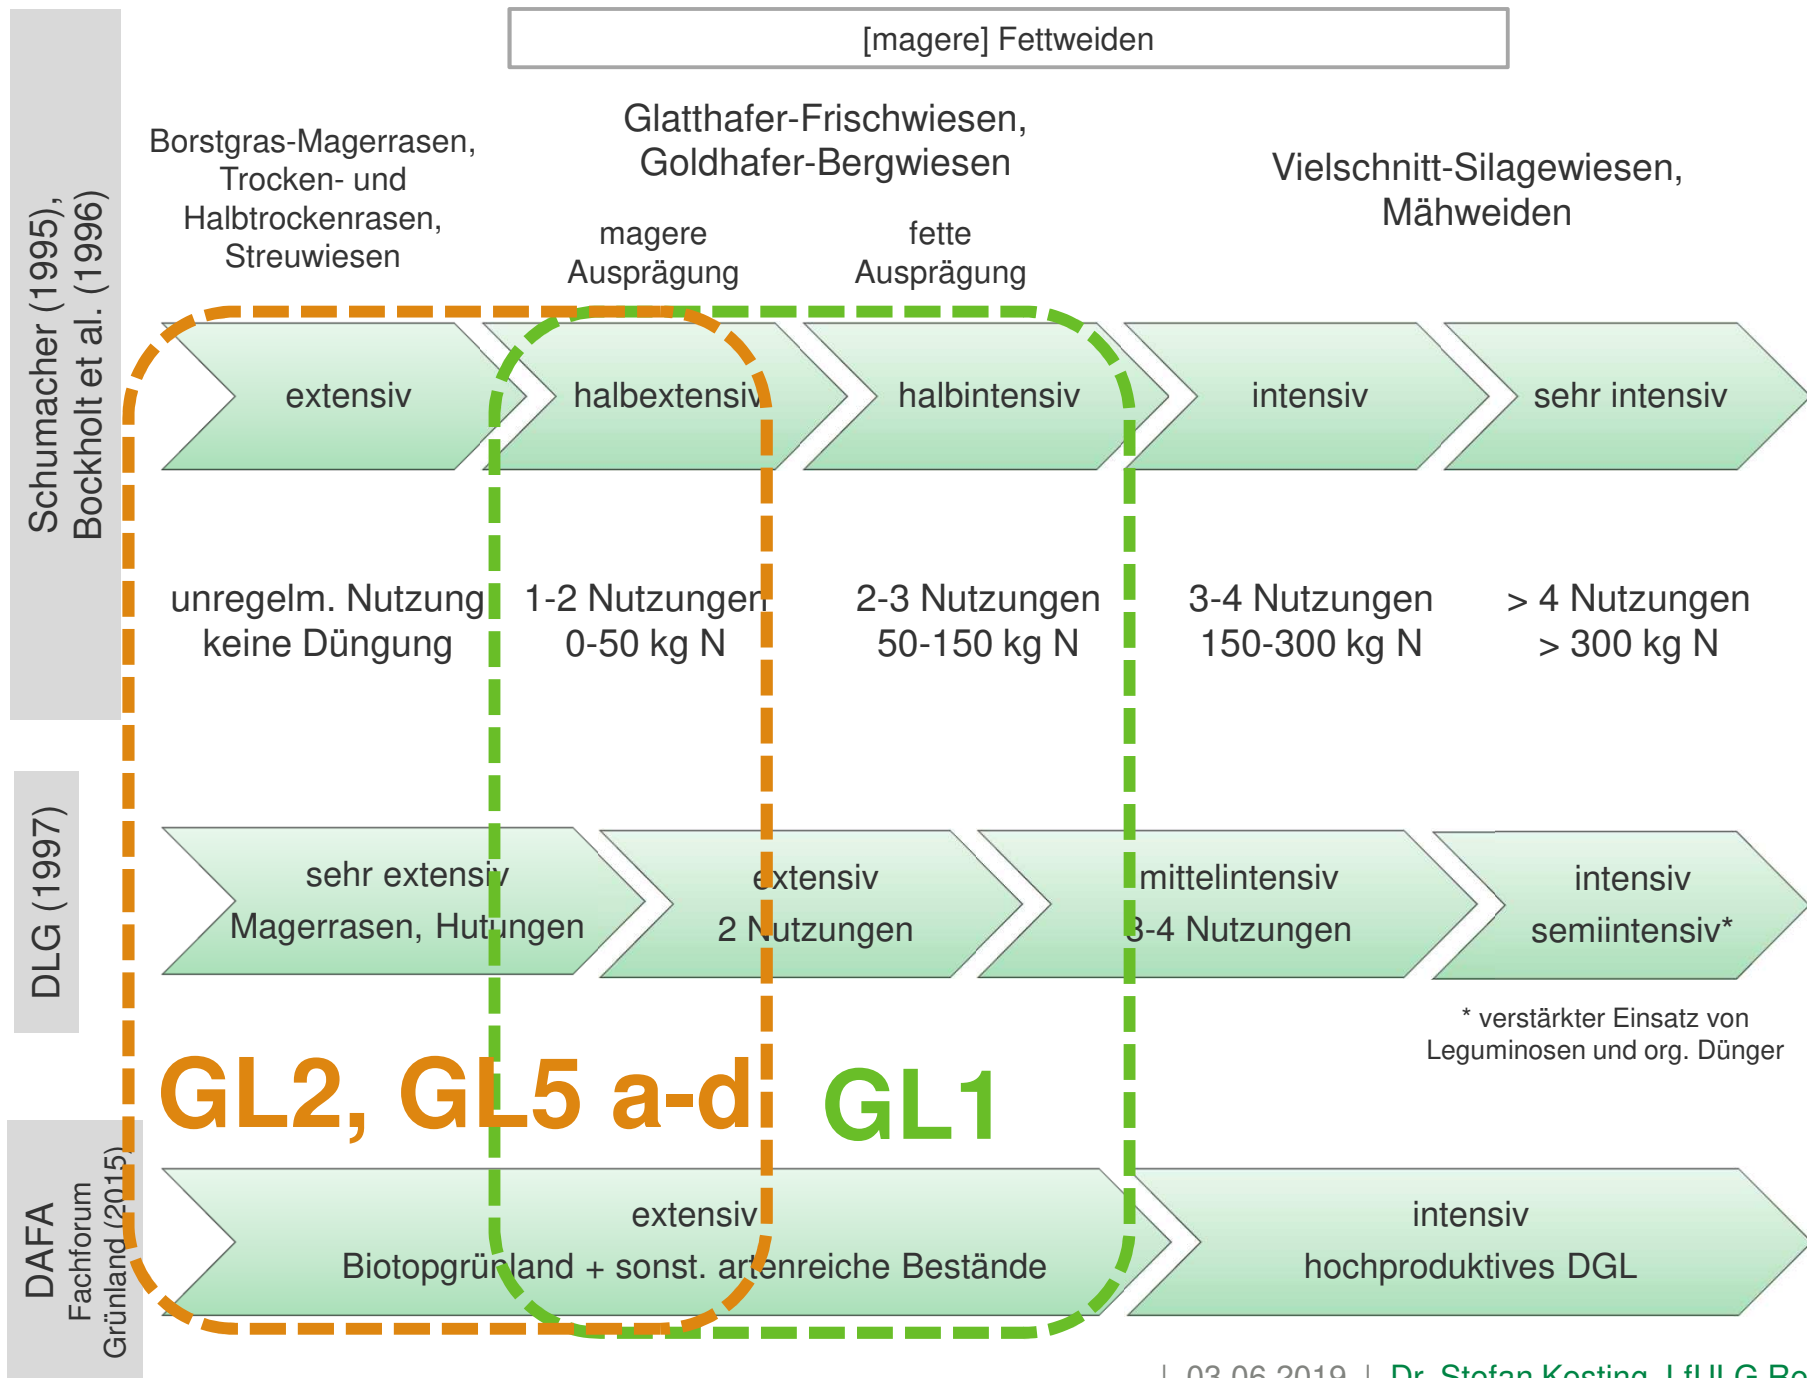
Schumacher (1995), Bockholt et al. (1996)

[magere] Fettweiden

Borstgras-Magerrasen, Trocken- und Halbtrockenrasen, Streuwiesen

Glatthafer-Frischwiesen, Goldhafer-Bergwiesen

magere Ausprägung

fette Ausprägung

Vielschnitt-Silagewiesen, Mähweiden

extensiv

halbextensiv

halbintensiv

intensiv

sehr intensiv

unregelm. Nutzung keine Düngung

1-2 Nutzungen 0-50 kg N

2-3 Nutzungen 50-150 kg N

3-4 Nutzungen 150-300 kg N

> 4 Nutzungen > 300 kg N

DLG (1997)

sehr extensiv Magerrasen, Hutungen

extensiv 2 Nutzungen

mittelintensiv 3-4 Nutzungen

intensiv semiintensiv*

* verstärkter Einsatz von Leguminosen und org. Dünger

GL2, GL5 a-d

GL1

DAFA Fachforum Grünland (2015)

extensiv Biotopgrünland + sonst. artenreiche Bestände

intensiv hochproduktives DGL

| 03.06.2019 | Dr. Stefan Kesting, LfULG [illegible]